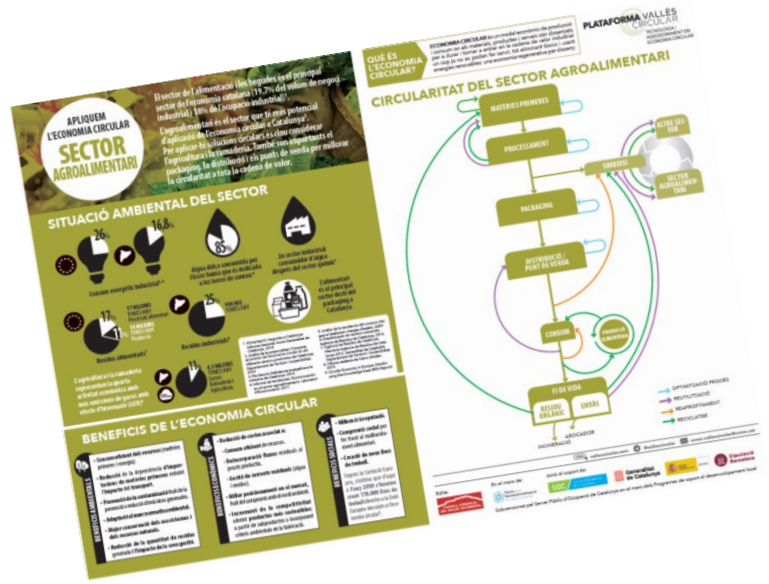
APLIQUEM L'ECONOMIA CIRCULAR

SECTOR AGROALIMENTARI

El sector de l'alimentació i les begudes és el principal sector de l'economia catalana (19,7% del volum de negoci industrial i 18% de l'ocupació industrial).

L'agroalimentari és el sector que té més potencial d'aplicació de l'economia circular a Catalunya. Per aplicar-hi solucions circulars és clau considerar l'agricultura i la ramaderia. També són importants el packaging, la distribució i els punts de venda per millorar la circularitat a tota la cadena de valor.

SITUACIÓ AMBIENTAL DEL SECTOR

26%

16,8%

Consum energètic industrial

85%

Aigua dolça consumida per l'ésser humà que es dedica a les terres de conreu

2n sector industrial consumidor d'aigua després del sector químic

17 MILIONS TONES/ANY

11

Residus alimentaris

25

Residus industrials

L'agricultura i la ramaderia representen la quarta activitat econòmica amb més emissions de gasos amb efecte d'hivernacle (GEH)

11

L'alimentari és el principal sector destí del packaging a Catalunya

BENEFICIS DE L'ECONOMIA CIRCULAR

BENEFICIS AMBIENTALS

Gestió més eficient dels recursos (matèries primeres i energia).

Reducció de la dependència d'importacions de matèries primeres: reduint l'impacte del transport.

Prevenció de la contaminació i de la generació de residus alimentaris generats.

Adaptació al canvi climàtic.

Major conservació dels ecosistemes i dels recursos naturals.

Reducció de la quantitat de residus generats i l'impacte de la seva gestió.

BENEFICIS ECONÒMICS

Reducció de costos associats a:

Consum eficient de recursos.

Reincorporació fluxos residuals al procés productiu.

Gestió de corrents residuals.

Millor posicionament en el mercat.

Increment de la competitivitat.

BENEFICIS SOCIALS

Millora de la reputació.

Compromís social per fer front al malbaratament alimentari.

Creació de nous llocs de treball.

QUÈ ÉS L'ECONOMIA CIRCULAR?

ECONOMIA CIRCULAR és un model econòmic de producció i consum en què materials, productes i serveis són dissenyats per a durar i tornar a entrar en la cadena de valor industrial un cop ja no es puguin fer servir, tot afavorint l'ús d'energies renovables. Una economia regenerativa per disseny.

PLATAFORMA VALLÈS CIRCULAR

TECNOLOGIA I ASSESSORAMENT EN ECONOMIA CIRCULAR

CIRCULARITAT DEL SECTOR AGROALIMENTARI

MATÈRIES PRIMERES

PROCESSAMENT

SINERGIES

ALTRE SECTOR

SECTOR AGROALIMENTARI

PACKAGING

DISTRIBUCIÓ / PUNT DE VENDA

CONSUM

PRODUCCIÓ DE MATÈRIA

FI DE VIDA

RESIDU ORGÀNIC

ENVÀS

INCINERADOR

ABOCADOR

OPTIMITZACIÓ PROCÉS

REUTILITZACIÓ

REAPROFITAMENT

RECICLATGE

Generalitat de Catalunya

Diputació Barcelona

Subvencionat pel Servei Públic d'Ocupació de Catalunya en el marc dels Programes de suport al desenvolupament local